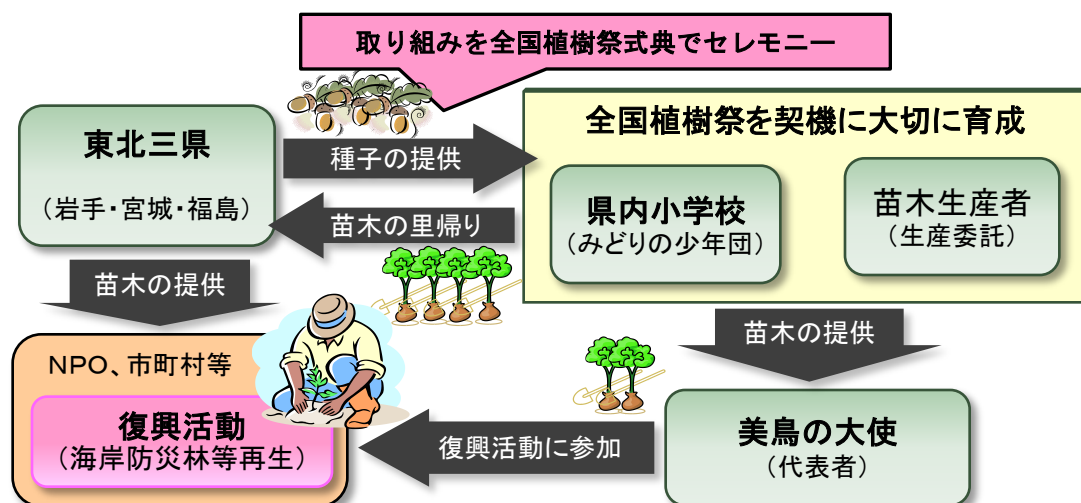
取り組みを全国植樹祭式典でセレモニー

東北三県
（岩手・宮城・福島）

種子の提供

苗木の里帰り

全国植樹祭を契機に大切に育成

県内小学校
（みどりの少年団）

苗木生産者
（生産委託）

苗木の提供

苗木の提供

NPO、市町村等

復興活動
（海岸防災林等再生）

復興活動に参加

美鳥の大使
（代表者）